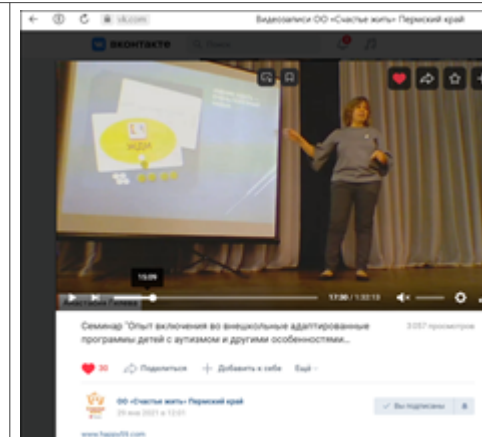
vk.com

Видеозаписи ОО «Счастье жить» Пермский край

ВКОНТАКТЕ

Поиск

15:09

17:00 / 1:32:13

Анастасия Гилева

Семинар "Опыт включения во внешкольные адаптированные программы детей с аутизмом и другими особенностями...

3 057 просмотров

30

Поделиться

Добавить к себе

Ещё

ОО «Счастье жить» Пермский край

29 мая 2021 в 12:01

Вы подписаны

www.happy59.com